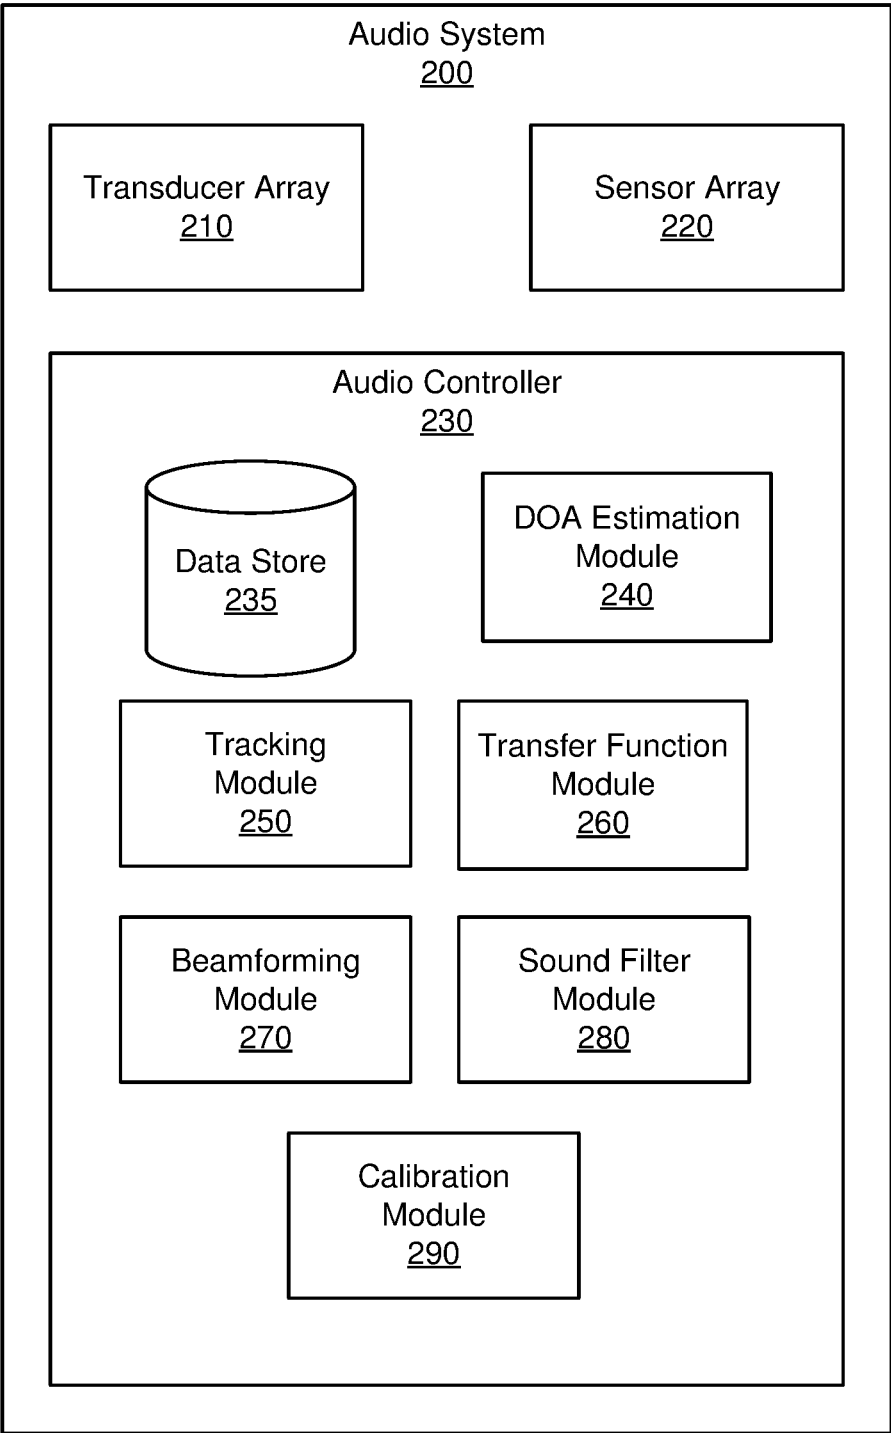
Audio System
200

Transducer Array
210

Sensor Array
220

Audio Controller
230

Data Store
235

DOA Estimation Module
240

Tracking Module
250

Transfer Function Module
260

Beamforming Module
270

Sound Filter Module
280

Calibration Module
290